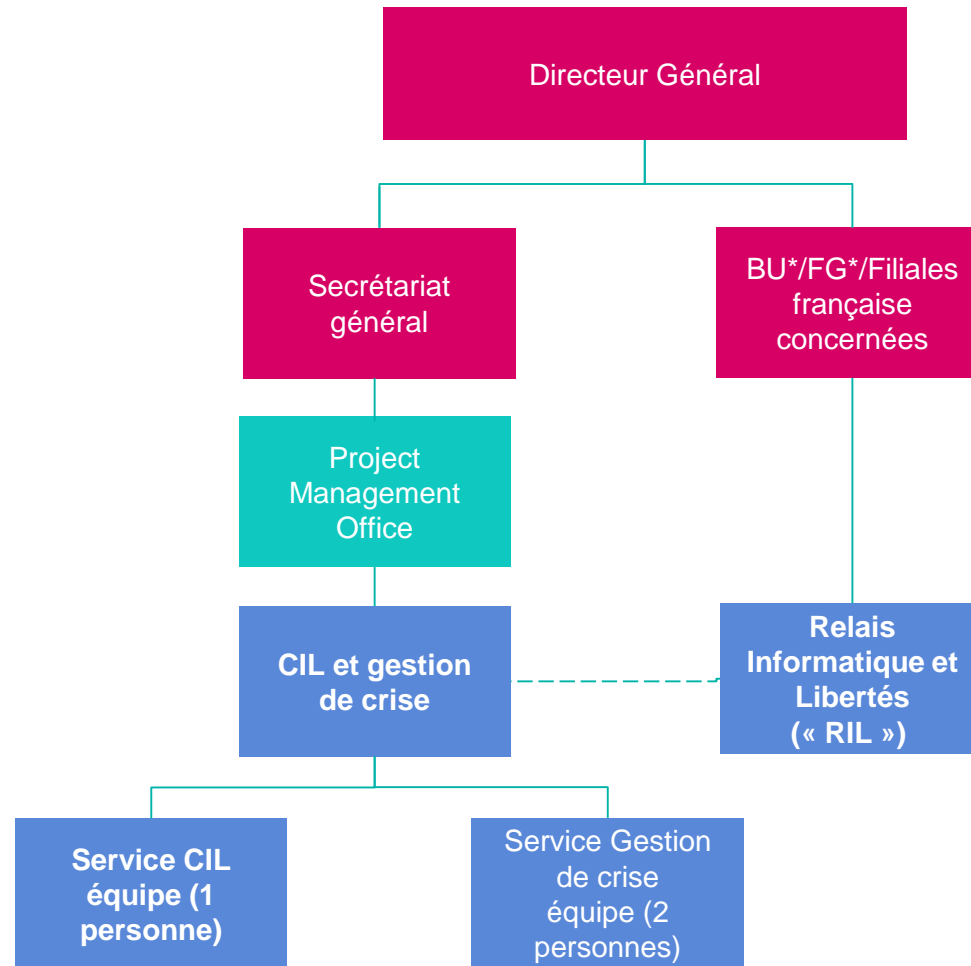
Directeur Général

Secrétariat général

BU*/FG*/Filiales française concernées

Project Management Office

CIL et gestion de crise

Relais Informatique et Libertés (« RIL »)

Service CIL équipe (1 personne)

Service Gestion de crise équipe (2 personnes)